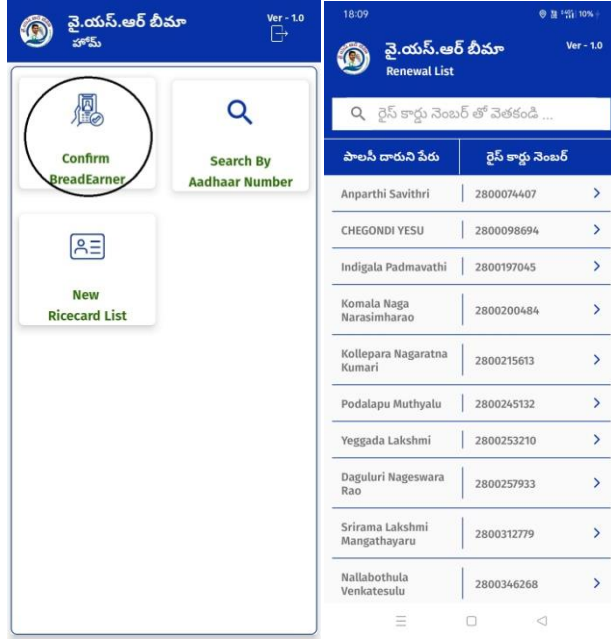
వై.యస్.ఆర్ బీమా
హోమ్
Ver - 1.0

Confirm BreadEarner

Search By Aadhaar Number

New Ricecard List

18:09
10%

వై.యస్.ఆర్ బీమా
Renewal List
Ver - 1.0

రైస్ కార్డు నెంబర్ తో వెతకండి ...

| పాలసీ దారుని పేరు | రైస్ కార్డు నెంబర్ |
|---|---|
| Anparthi Savithri | 2800074407 |
| CHEGONDI YESU | 2800098694 |
| Indigala Padmavathi | 2800197045 |
| Komala Naga Narasimharao | 2800200484 |
| Kollepara Nagaratna Kumari | 2800215613 |
| Podalapu Muthyalu | 2800245132 |
| Yeggada Lakshmi | 2800253210 |
| Daguluri Nageswara Rao | 2800257933 |
| Srirama Lakshmi Mangathayaru | 2800312779 |
| Nallabothula Venkatesulu | 2800346268 |